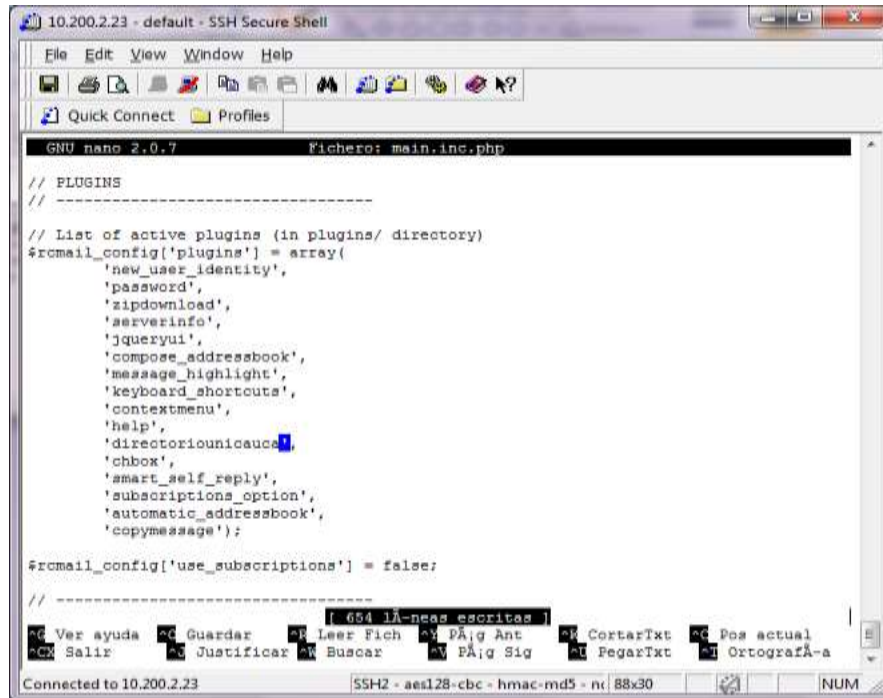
10.200.2.23 - default - SSH Secure Shell

File Edit View Window Help

Quick Connect Profiles

GNU nano 2.0.7 Fichero: main.inc.php

// PLUGINS
// ----------------------------------

// List of active plugins (in plugins/ directory)
$rcmail_config['plugins'] = array(
'new_user_identity',
'password',
'zipdownload',
'serverinfo',
'jqueryui',
'compose_addressbook',
'message_highlight',
'keyboard_shortcuts',
'contextmenu',
'help',
'directoriounicauca',
'chbox',
'smart_self_reply',
'subscriptions_option',
'automatic_addressbook',
'copymessage');

$rcmail_config['use_subscriptions'] = false;

// ----------------------------------

[ 654 lÃ-neas escritas ]

^G Ver ayuda ^O Guardar ^R Leer Fich ^Y PÃ¡g Ant ^K CortarTxt ^C Pos actual
^X Salir ^J Justificar ^W Buscar ^V PÃ¡g Sig ^U PegarTxt ^T OrtografÃ-a

Connected to 10.200.2.23 SSH2 - aes128-cbc - hmac-md5 - n 88x30 NUM